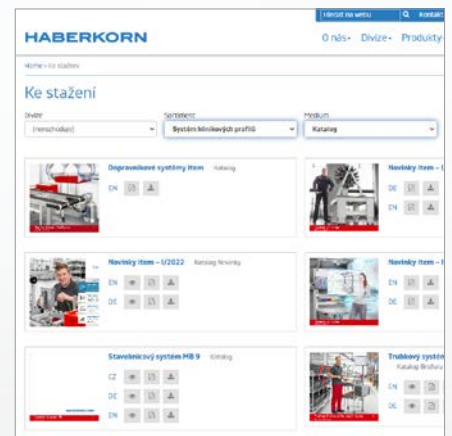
Hledat na webu Kontakt

HABERKORN

O nás Divize Produkty

Home › Ke stažení

Ke stažení

Divize
(nerozhoduje)

Sortiment
Systém hliníkových profilů

Medium
Katalog

Dopravníkové systémy item Katalog
EN

Novinky item – I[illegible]
DE
EN

Novinky item – I/2022 Katalog Novinky
EN
DE

Novinky item – I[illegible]
EN
DE

Stavebnicový systém MB 9 Katalog
CZ
DE
EN

Trubkový systém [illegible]
Katalog Brožura
EN
DE